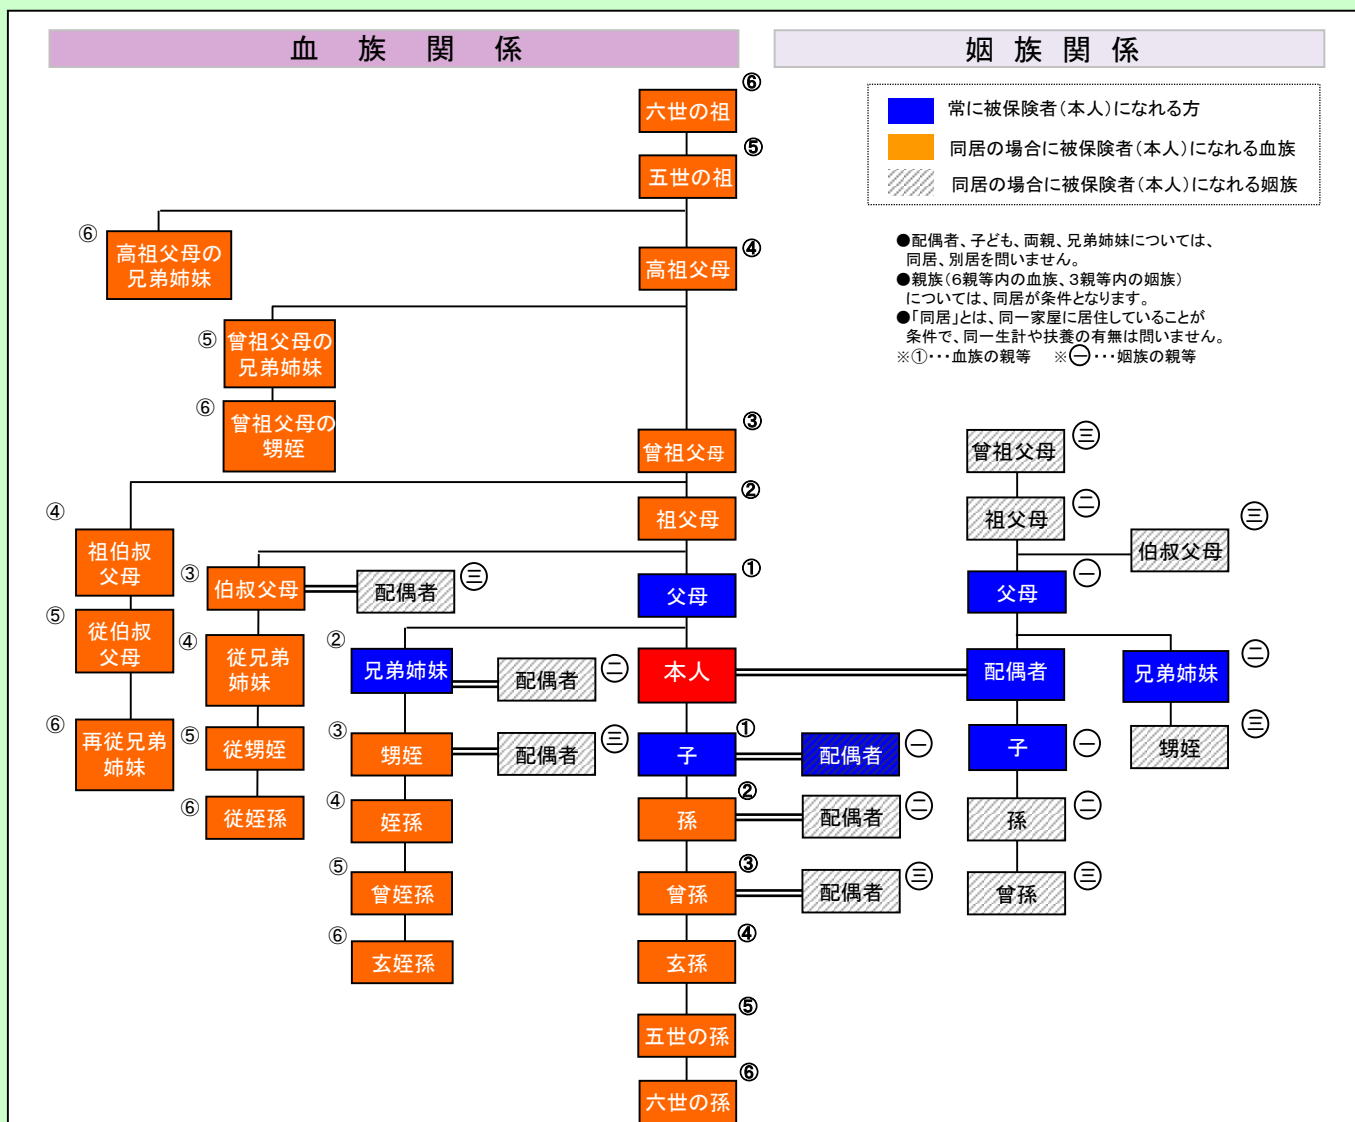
血　族　関　係

姻　族　関　係

常に被保険者（本人）になれる方
同居の場合に被保険者（本人）になれる血族
同居の場合に被保険者（本人）になれる姻族

●配偶者、子ども、両親、兄弟姉妹については、同居、別居を問いません。
●親族（6親等内の血族、3親等内の姻族）については、同居が条件となります。
●「同居」とは、同一家屋に居住していることが条件で、同一生計や扶養の有無は問いません。
※①・・・血族の親等　※㊀・・・姻族の親等

⑥ 六世の祖
⑤ 五世の祖
⑥ 高祖父母の兄弟姉妹
④ 高祖父母
⑤ 曾祖父母の兄弟姉妹
⑥ 曾祖父母の甥姪
③ 曾祖父母
② 祖父母
④ 祖伯叔父母
③ 伯叔父母
配偶者 ㊂
① 父母
⑤ 従伯叔父母
④ 従兄弟姉妹
② 兄弟姉妹
配偶者 ㊁
本人
⑥ 再従兄弟姉妹
⑤ 従甥姪
③ 甥姪
配偶者 ㊂
① 子
配偶者 ㊀
⑥ 従姪孫
④ 姪孫
② 孫
配偶者 ㊁
⑤ 曾姪孫
③ 曾孫
配偶者 ㊂
⑥ 玄姪孫
④ 玄孫
⑤ 五世の孫
⑥ 六世の孫

曾祖父母 ㊂
祖父母 ㊁
伯叔父母 ㊂
父母 ㊀
配偶者
兄弟姉妹 ㊁
子 ㊀
甥姪 ㊂
孫 ㊁
曾孫 ㊂